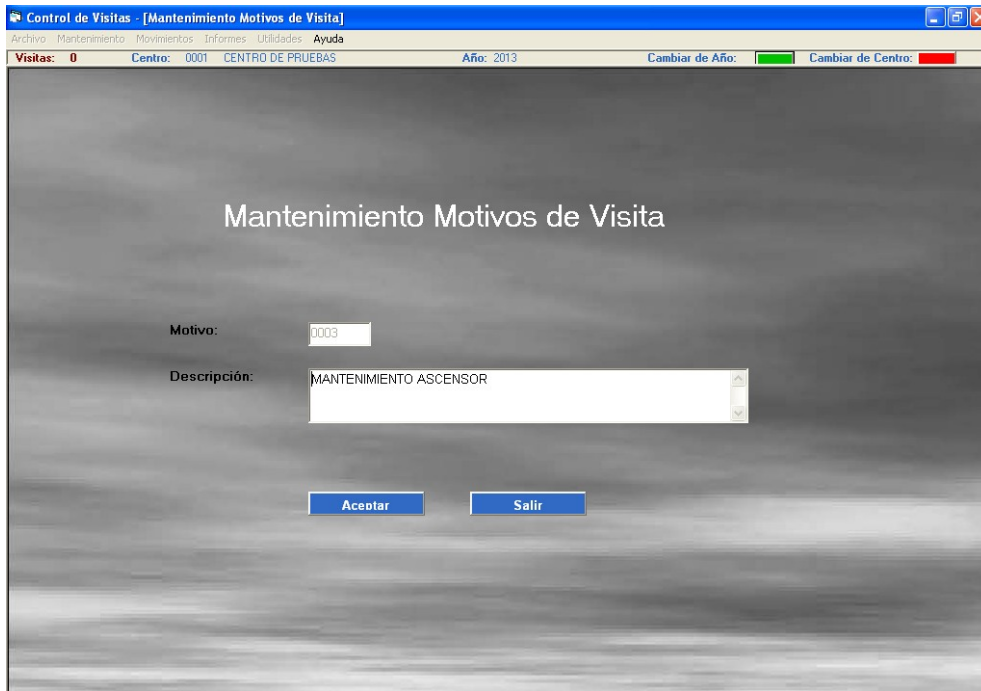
Control de Visitas - [Mantenimiento Motivos de Visita]

Archivo Mantenimiento Movimientos Informes Utilidades Ayuda

Visitas: 0 Centro: 0001 CENTRO DE PRUEBAS Año: 2013 Cambiar de Año: Cambiar de Centro:

Mantenimiento Motivos de Visita

Motivo: 0003

Descripción: MANTENIMIENTO ASCENSOR

Aceptar Salir